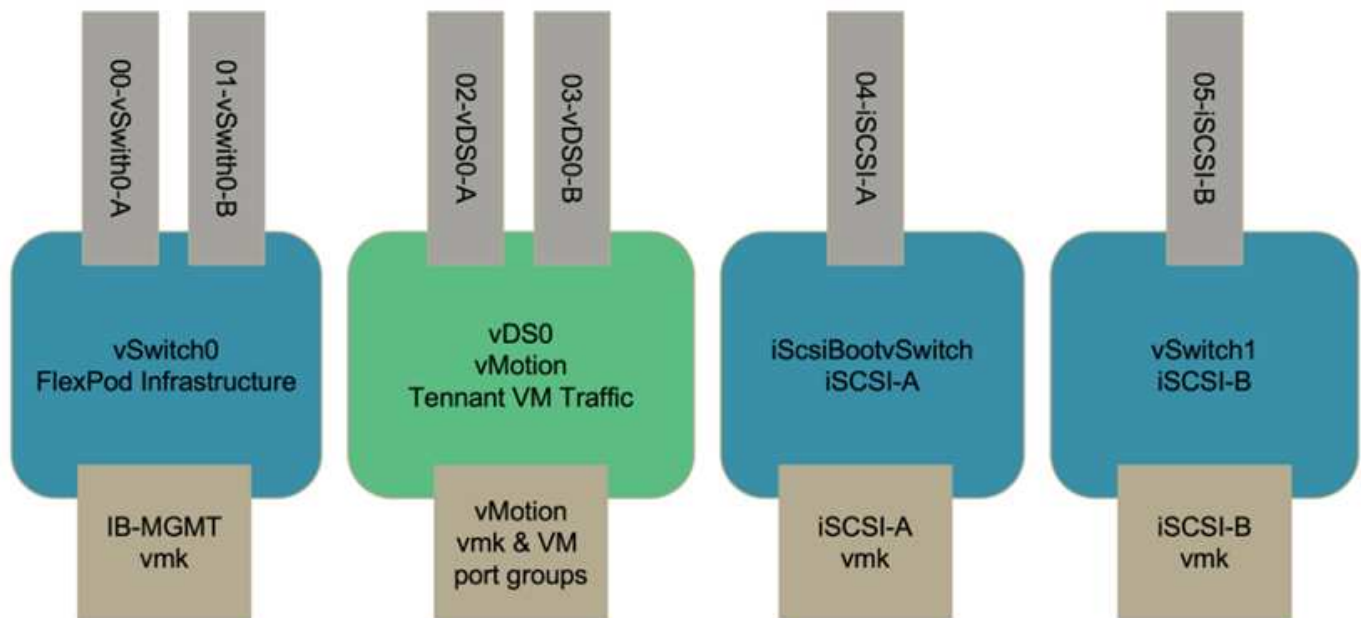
00-vSwith0-A

01-vSwith0-B

vSwitch0
FlexPod Infrastructure

IB-MGMT
vmk

02-vDS0-A

03-vDS0-B

vDS0
vMotion
Tennant VM Traffic

vMotion
vmk & VM
port groups

04-iSCSI-A

iScsiBootvSwitch
iSCSI-A

iSCSI-A
vmk

05-iSCSI-B

vSwitch1
iSCSI-B

iSCSI-B
vmk